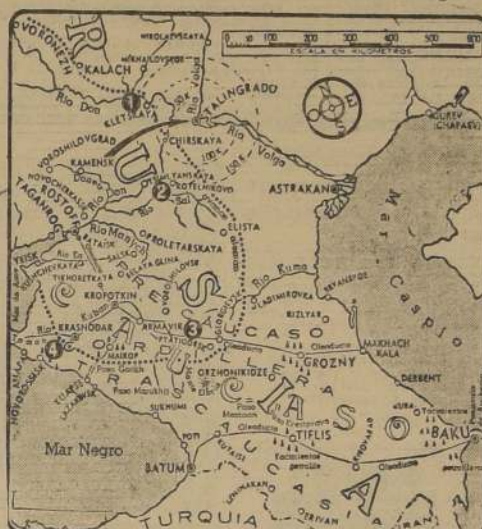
VORONEZH
NIKOLAEVSCAYA
MIKHAILOVSKOE
KALACH
Rio Don
1
STALINGRADO
KLETSKAYA
0 50 100 200 300 400 500 600
ESCALA EN KILOMETROS
GURIEV (CHAPAEV)
VOROSHILOVGRADO
CHIRSKAYA
Rio Volga
KAMENSK
2
KOTELNIKOVO
NOVOCHERKASK
ROSTOV
TAGANROG
ASTRAKAN
Rio Don
Sal
ELISTA
Rio Manich
PROLETARSKAYA
BATAISK
SALSK
YEISK
Rio Kuma
TIKHORETSKAYA
KROPOTKIN
BIZLYAR
KRASNODAR
ARMAVIR
3
CAUCASO
MAKHACH KALA
GROZNY
NOVOROSSIISK
MAIKOP
DERBENT
ORZHONIKIDZE
TUAPSE
SUKHUMI
TIFLIS
Mar Negro
BATUM
BAKU
Mar Caspio
TURQUIA
EREVAN
IRAN
U R S S
R U S I A
T R A N S C A U C A S I A